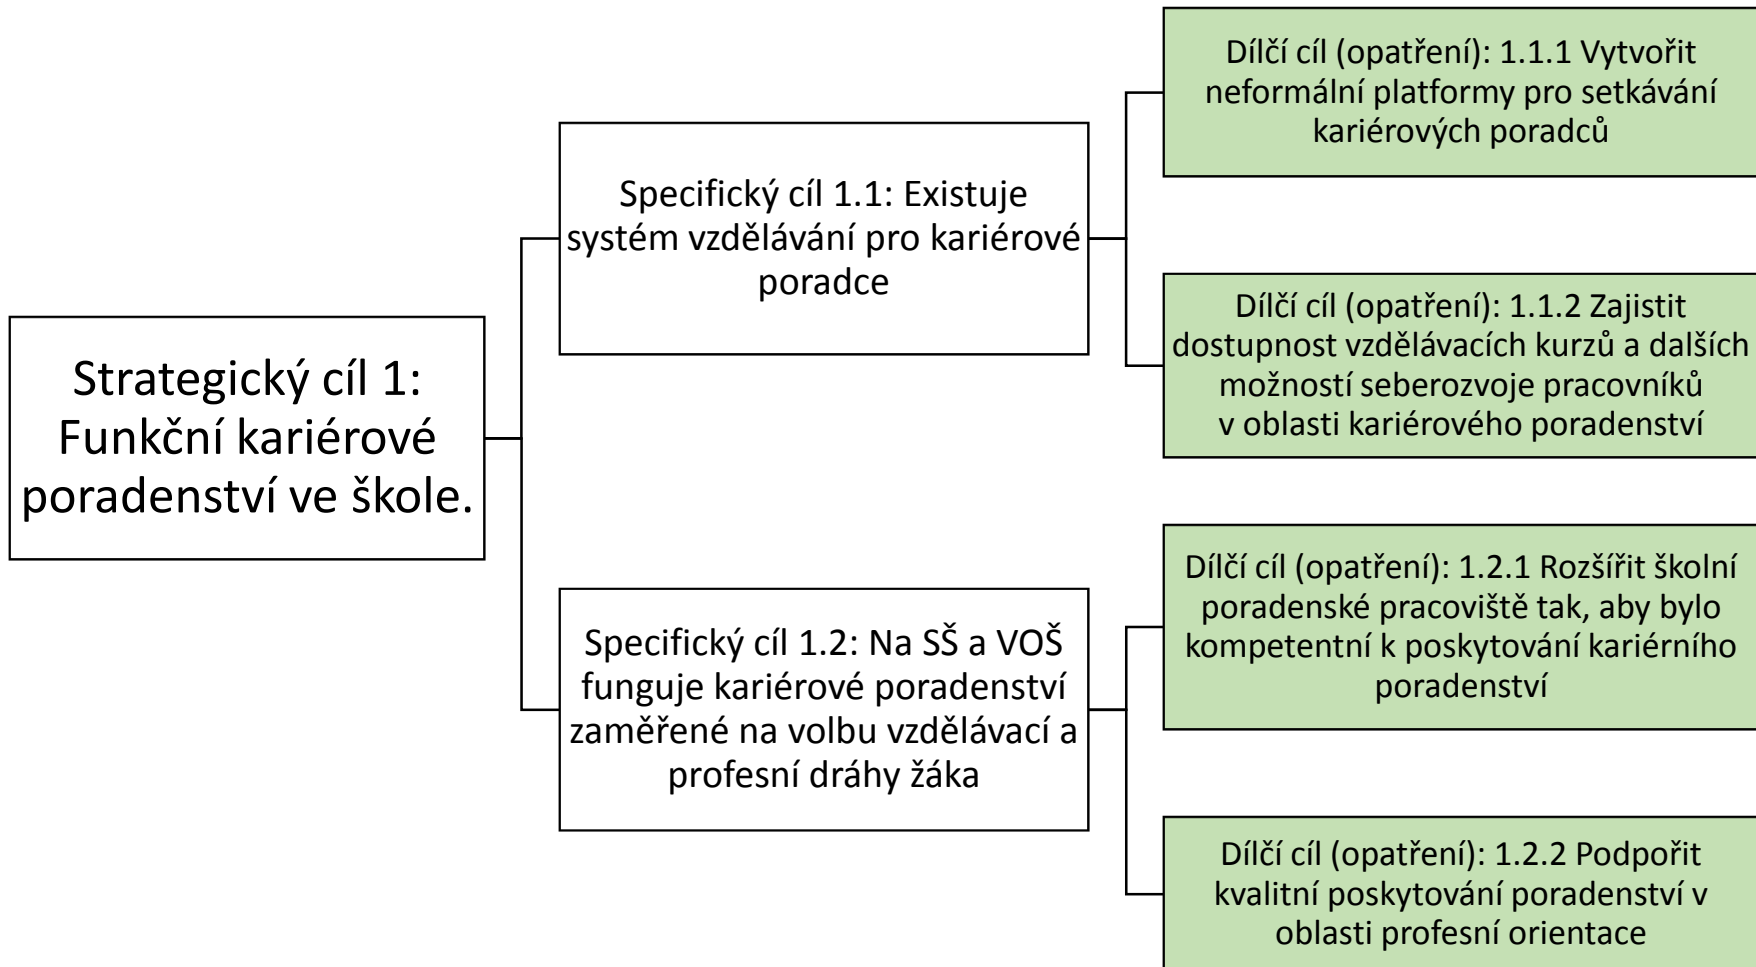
Strategický cíl 1: Funkční kariérové poradenství ve škole.

Specifický cíl 1.1: Existuje systém vzdělávání pro kariérové poradce

Dílčí cíl (opatření): 1.1.1 Vytvořit neformální platformy pro setkávání kariérových poradců

Dílčí cíl (opatření): 1.1.2 Zajistit dostupnost vzdělávacích kurzů a dalších možností seberozvoje pracovníků v oblasti kariérového poradenství

Specifický cíl 1.2: Na SŠ a VOŠ funguje kariérové poradenství zaměřené na volbu vzdělávací a profesní dráhy žáka

Dílčí cíl (opatření): 1.2.1 Rozšířit školní poradenské pracoviště tak, aby bylo kompetentní k poskytování kariérního poradenství

Dílčí cíl (opatření): 1.2.2 Podpořit kvalitní poskytování poradenství v oblasti profesní orientace